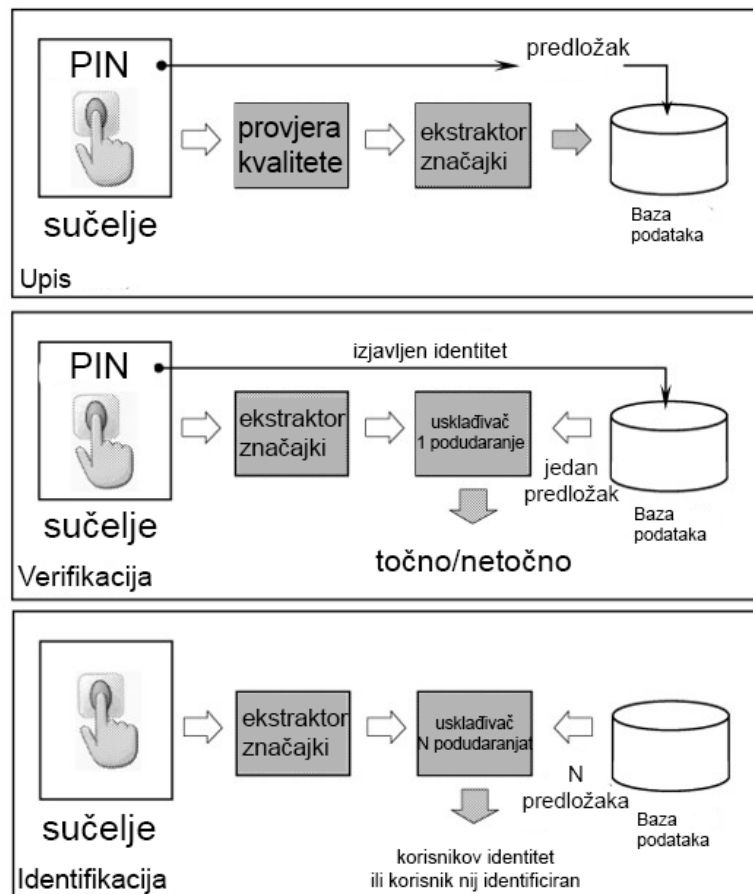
PIN

predložak

provjera kvalitete

ekstraktor značajki

sučelje

Baza podataka

Upis

PIN

izjavljen identitet

ekstraktor značajki

usklađivač 1 podudaranje

jedan predložak

sučelje

Baza podataka

točno/netočno

Verifikacija

ekstraktor značajki

usklađivač N podudaranjat

N predložaka

sučelje

Baza podataka

korisnikov identitet ili korisnik nij identificiran

Identifikacija